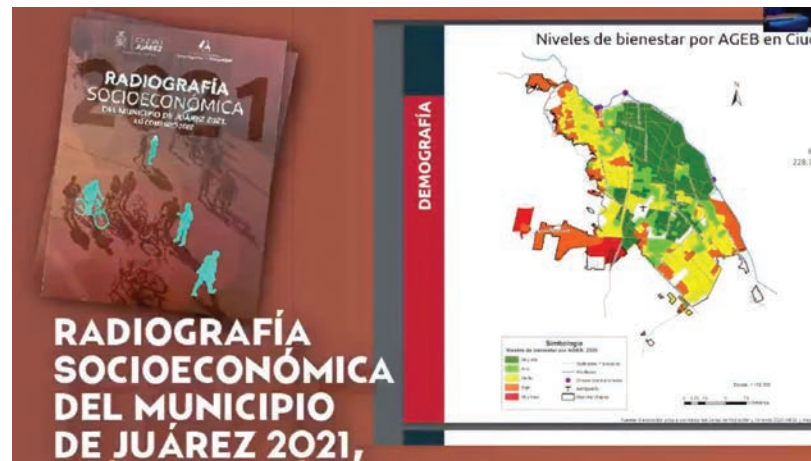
CIUDAD JUÁREZ

RADIOGRAFÍA SOCIOECONÓMICA DEL MUNICIPIO DE JUÁREZ 2021

2021

DEMOGRAFÍA

Niveles de bienestar por AGEB en Ciu

N

Simbología

Niveles de bienestar por AGEB 2020

Muy alto

Alto

Medio

Bajo

Muy bajo

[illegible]

RADIOGRAFÍA SOCIOECONÓMICA DEL MUNICIPIO DE JUÁREZ 2021,